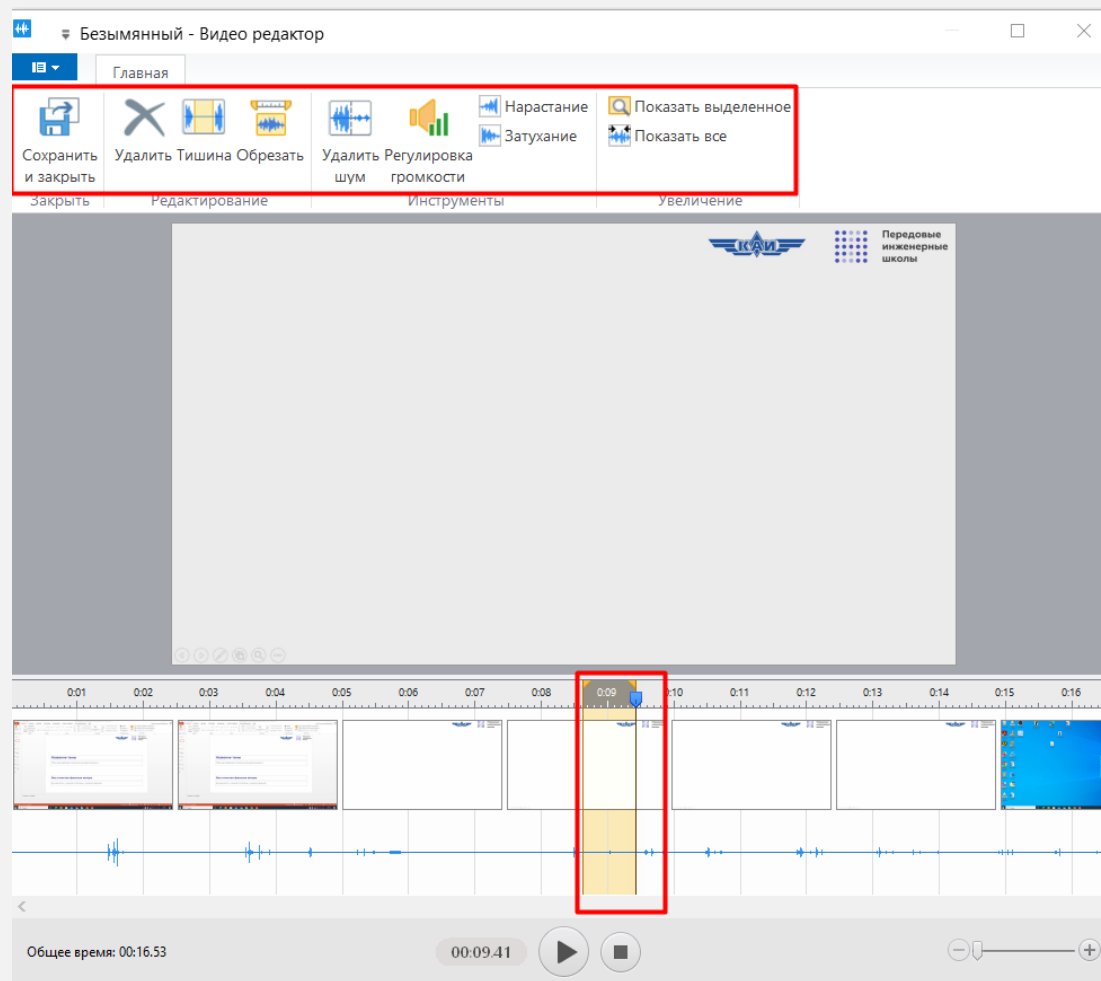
Безымянный - Видео редактор

Главная

Сохранить и закрыть
Закрыть

Удалить Тишина Обрезать
Редактирование

Удалить шум
Регулировка громкости
Нарастание
Затухание
Инструменты

Показать выделенное
Показать все
Увеличение

КАИ

Передовые инженерные школы

0:01 0:02 0:03 0:04 0:05 0:06 0:07 0:08 0:09 0:10 0:11 0:12 0:13 0:14 0:15 0:16

Общее время: 00:16.53

00:09.41